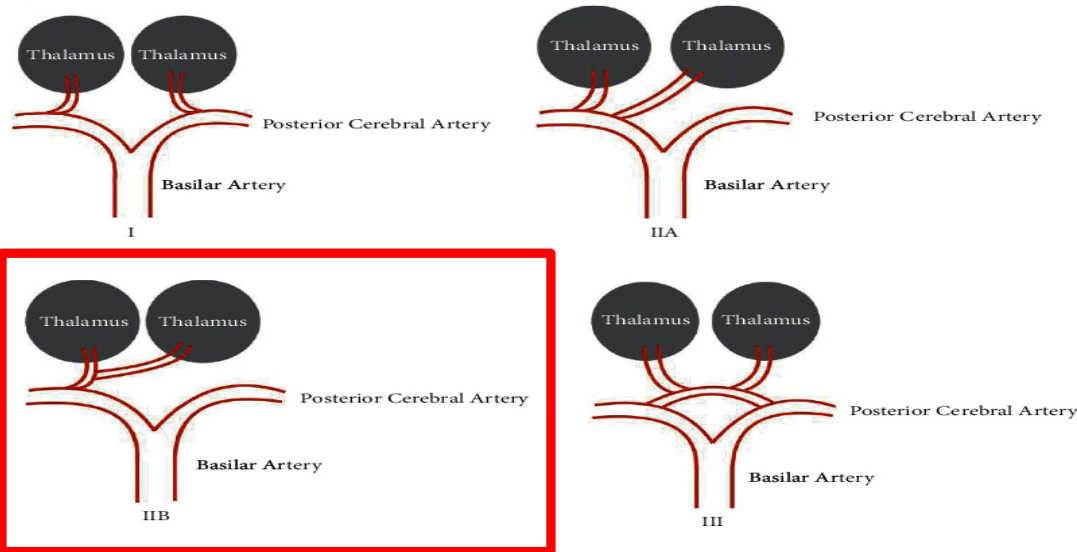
Thalamus Thalamus
Posterior Cerebral Artery
Basilar Artery
I

Thalamus Thalamus
Posterior Cerebral Artery
Basilar Artery
IIA

Thalamus Thalamus
Posterior Cerebral Artery
Basilar Artery
IIB

Thalamus Thalamus
Posterior Cerebral Artery
Basilar Artery
III